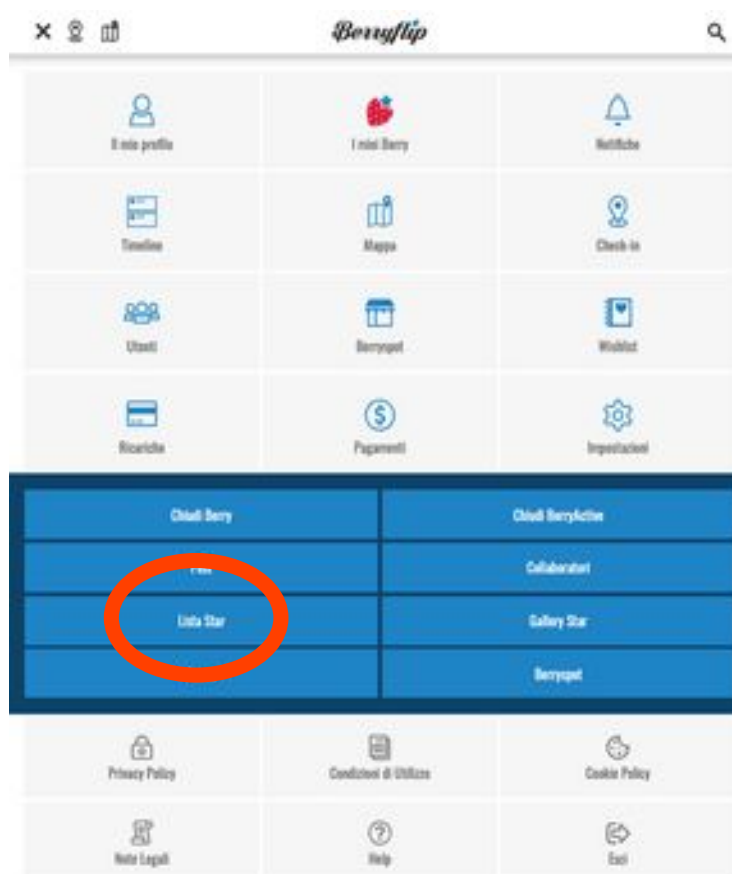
Berryflip

Il mio profilo
I miei Berry
Notifiche
Timeline
Mappa
Check-in
Utenti
Berryspot
Wishlist
Ricariche
Pagamenti
Impostazioni

Chiedi Berry
Chiedi BerryActive
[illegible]
Collaboratori
Lista Star
Gallery Star
Berryspot

Privacy Policy
Condizioni di Utilizzo
Cookie Policy
Note Legali
Help
Esci